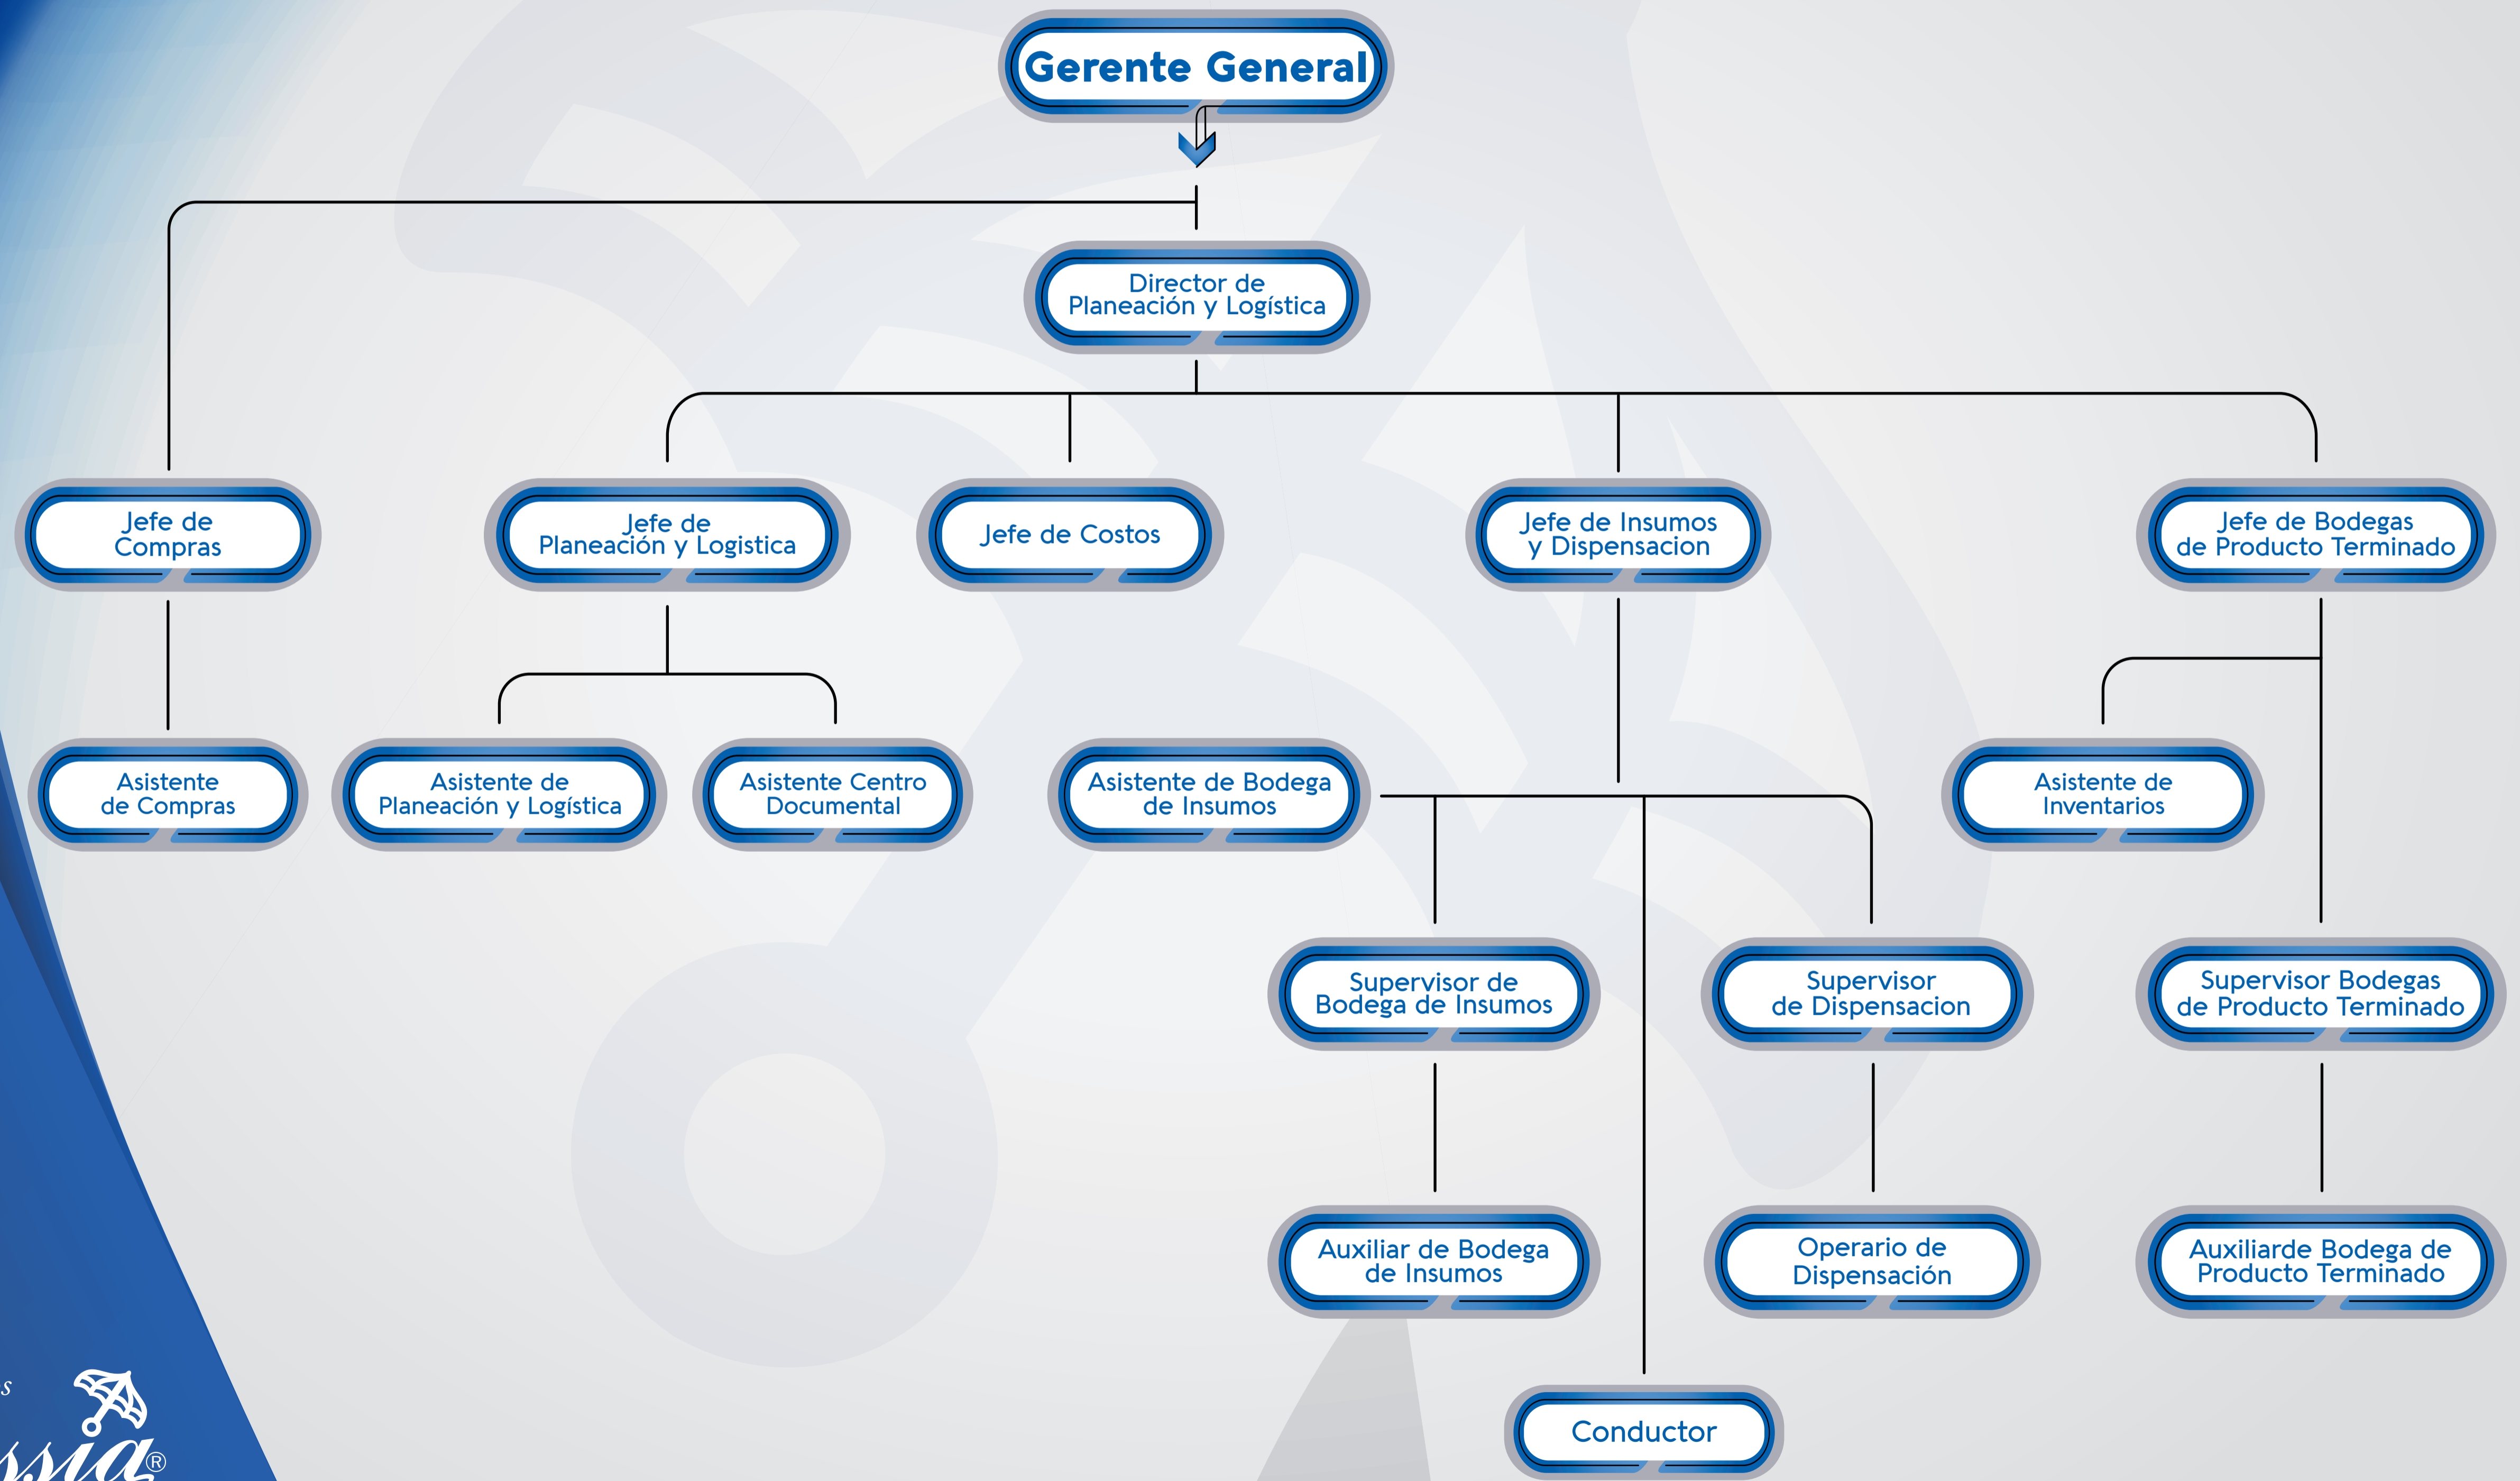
Gerente General

Director de Planeación y Logística

Jefe de Compras

Jefe de Planeación y Logistica

Jefe de Costos

Jefe de Insumos y Dispensacion

Jefe de Bodegas de Producto Terminado

Asistente de Compras

Asistente de Planeación y Logística

Asistente Centro Documental

Asistente de Bodega de Insumos

Asistente de Inventarios

Supervisor de Bodega de Insumos

Supervisor de Dispensacion

Supervisor Bodegas de Producto Terminado

Auxiliar de Bodega de Insumos

Operario de Dispensación

Auxiliarde Bodega de Producto Terminado

Conductor

s

ssia®